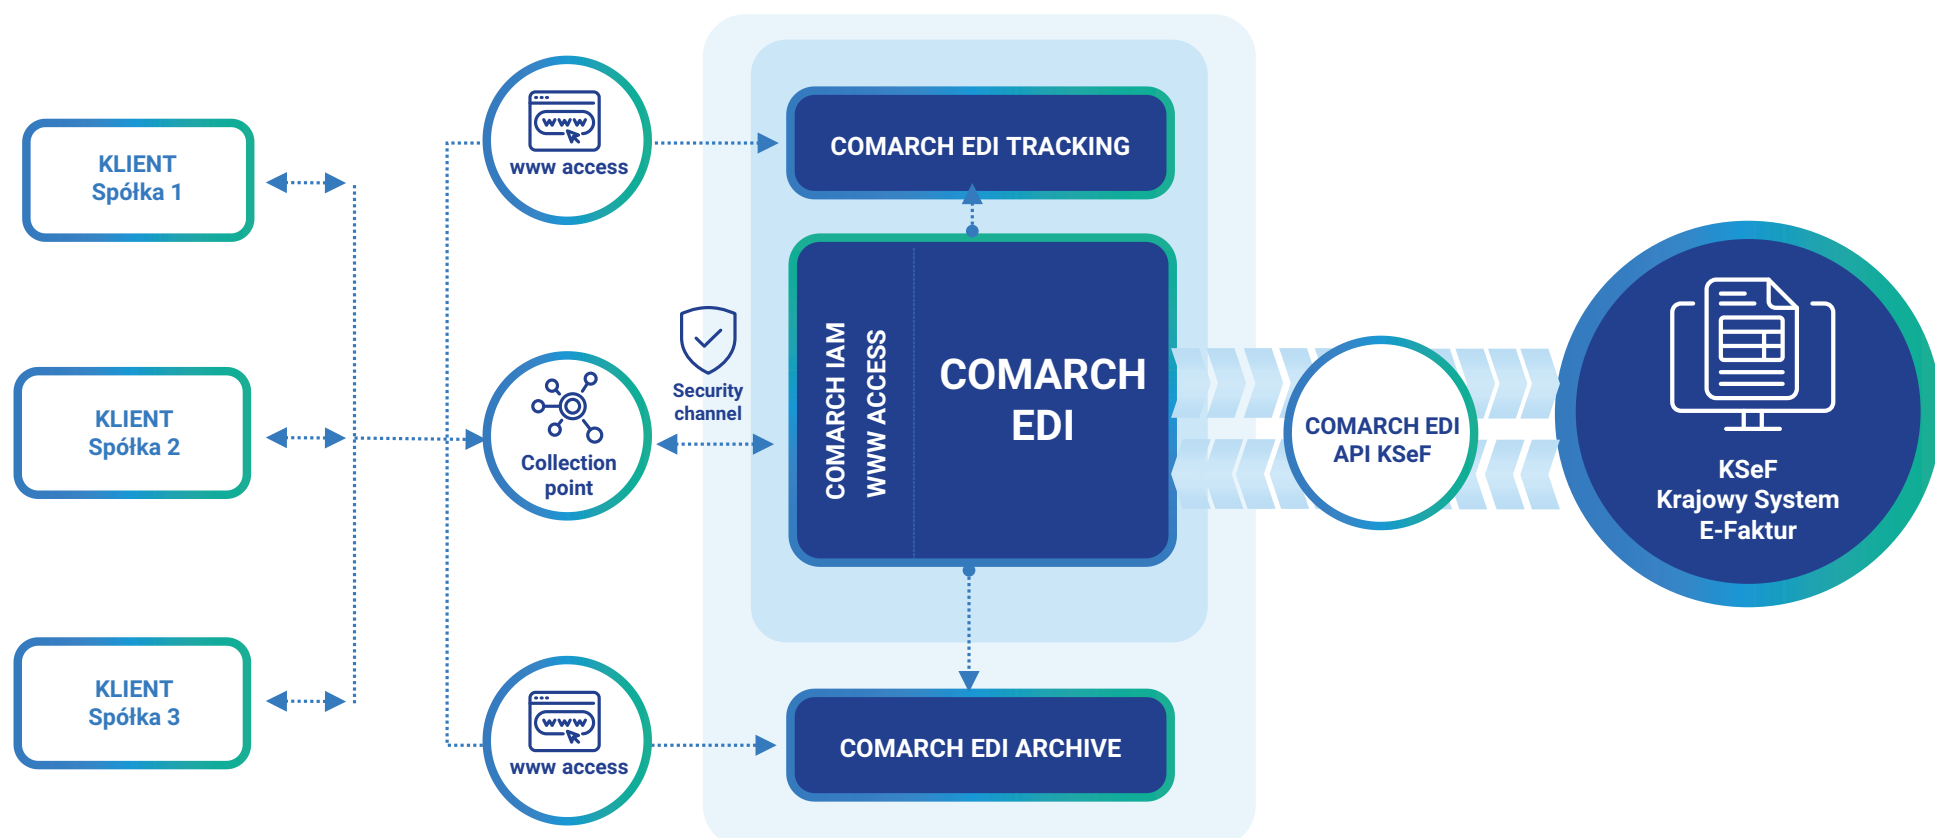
KLIENT
Spółka 1

KLIENT
Spółka 2

KLIENT
Spółka 3

www

www access

Collection point

Security channel

www

www access

COMARCH EDI TRACKING

COMARCH IAM
WWW ACCESS

COMARCH EDI

COMARCH EDI ARCHIVE

COMARCH EDI API KSeF

KSeF
Krajowy System
E-Faktur